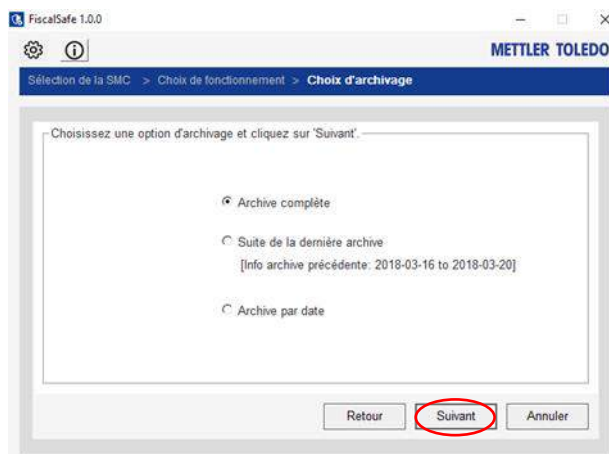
FiscalSafe 1.0.0

METTLER TOLEDO

Sélection de la SMC > Choix de fonctionnement > Choix d'archivage

Choisissez une option d'archivage et cliquez sur 'Suivant'.

Archive complète

Suite de la dernière archive
[Info archive précédente: 2018-03-16 to 2018-03-20]

Archive par date

Retour
Suivant
Annuler